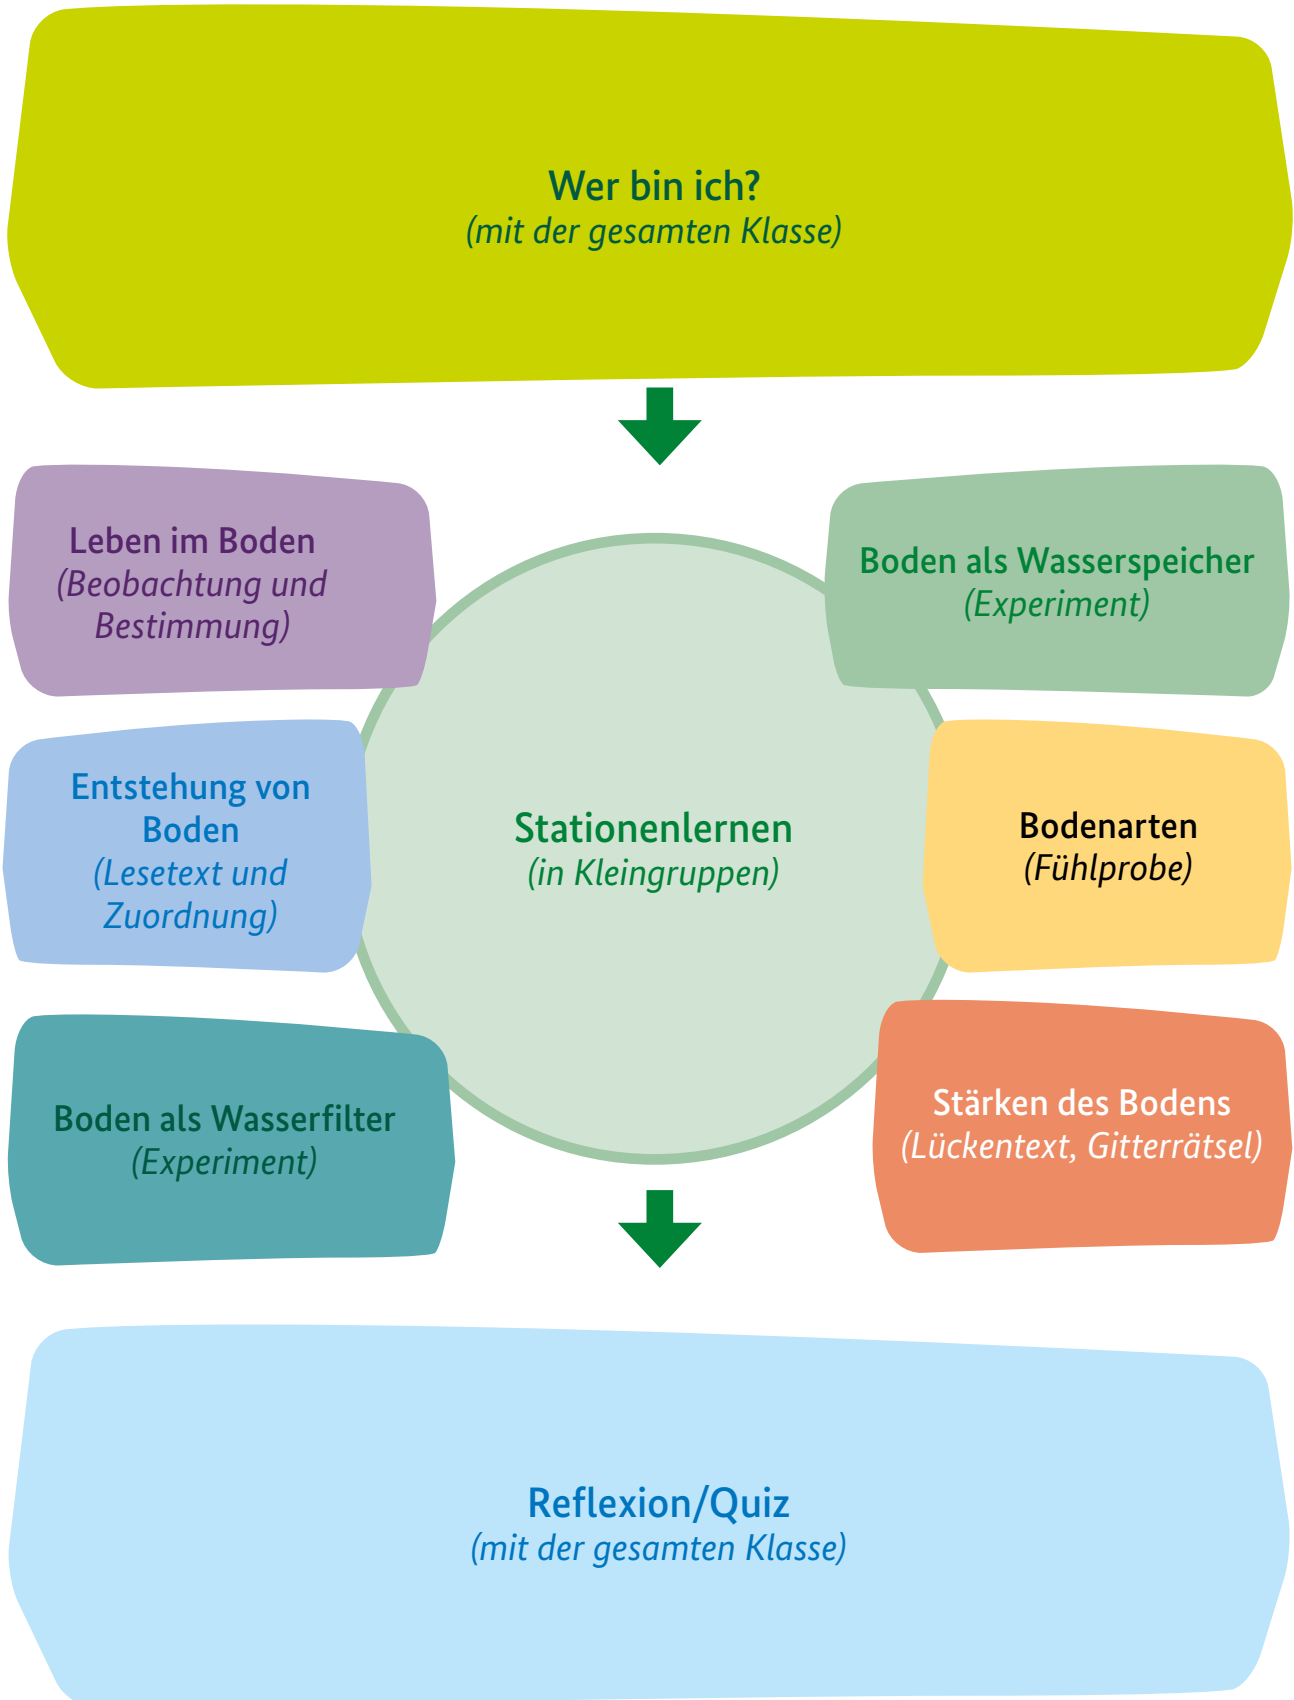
Wer bin ich?
(mit der gesamten Klasse)

Leben im Boden
(Beobachtung und Bestimmung)

Boden als Wasserspeicher
(Experiment)

Entstehung von Boden
(Lesetext und Zuordnung)

Stationenlernen
(in Kleingruppen)

Bodenarten
(Fühlprobe)

Boden als Wasserfilter
(Experiment)

Stärken des Bodens
(Lückentext, Gitterrätsel)

Reflexion/Quiz
(mit der gesamten Klasse)